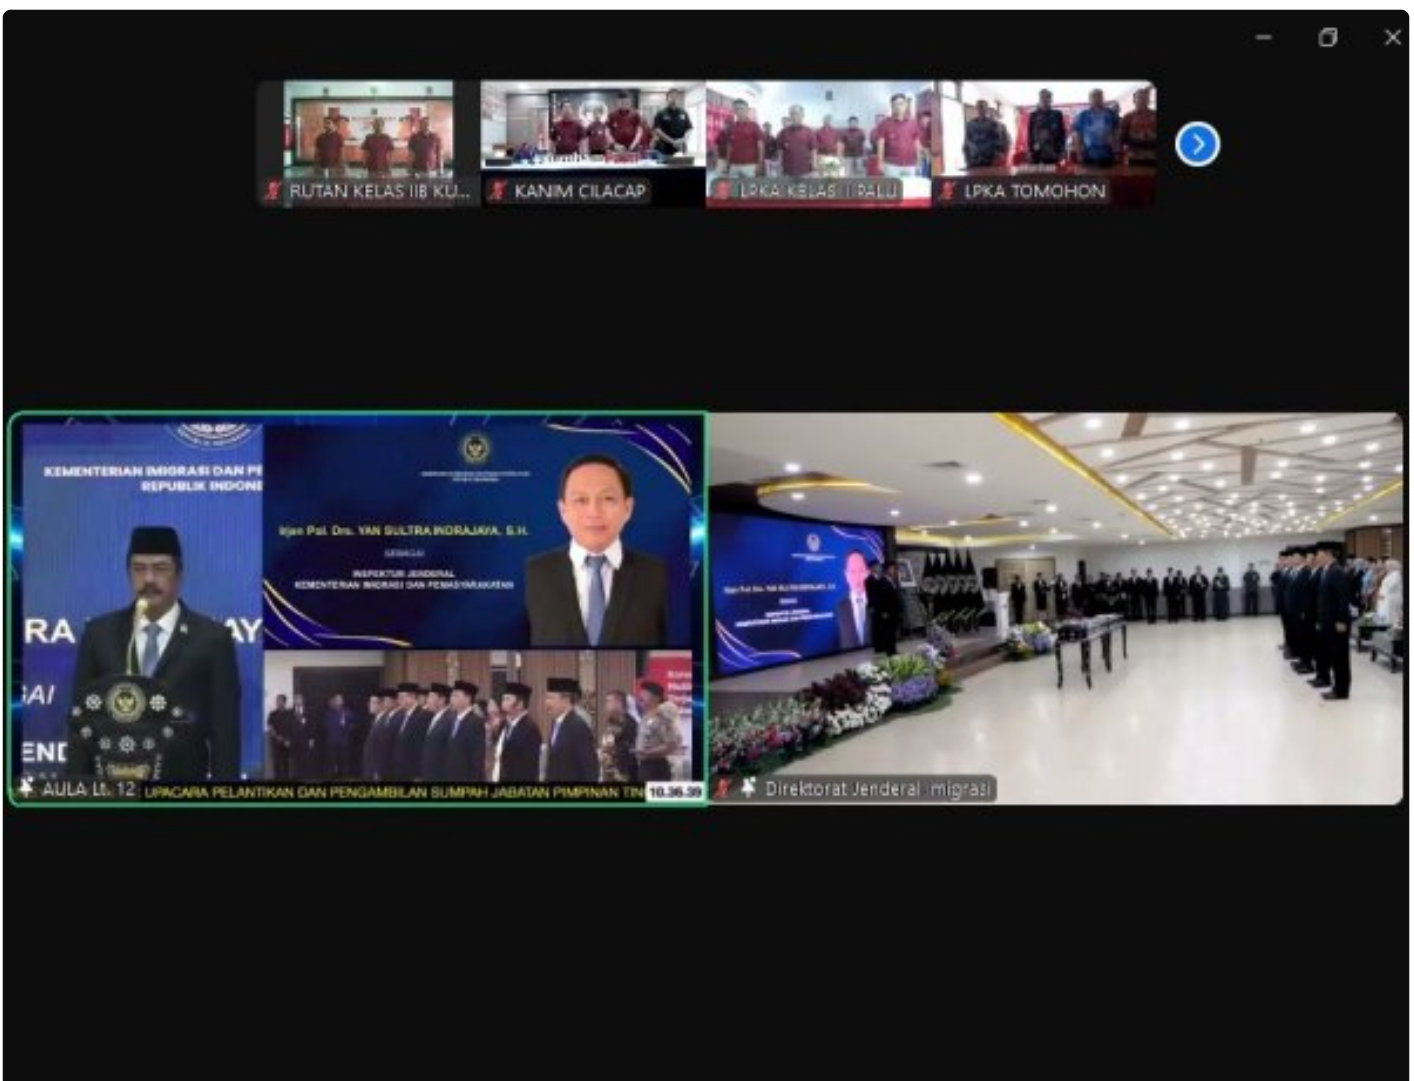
RUTAN KELAS IIB KU...
KANIM CILACAP
LPKA KELAS II PALU
LPKA TOMOHON

KEMENTERIAN IMIGRASI DAN PE
REPUBLIK INDONE

RA
AY
AI
END

Irjen Pol. Drs. YAN SULTRA INDRAJAYA, S.H.
SEBAGAI
INSPEKTUR JENDERAL
KEMENTERIAN IMIGRASI DAN PEMASYARAKATAN

AULA LT. 12
UPACARA PELANTIKAN DAN PENGAMBILAN SUMPAH JABATAN PIMPINAN TIN
10.36.39

Direktorat Jenderal Imigrasi